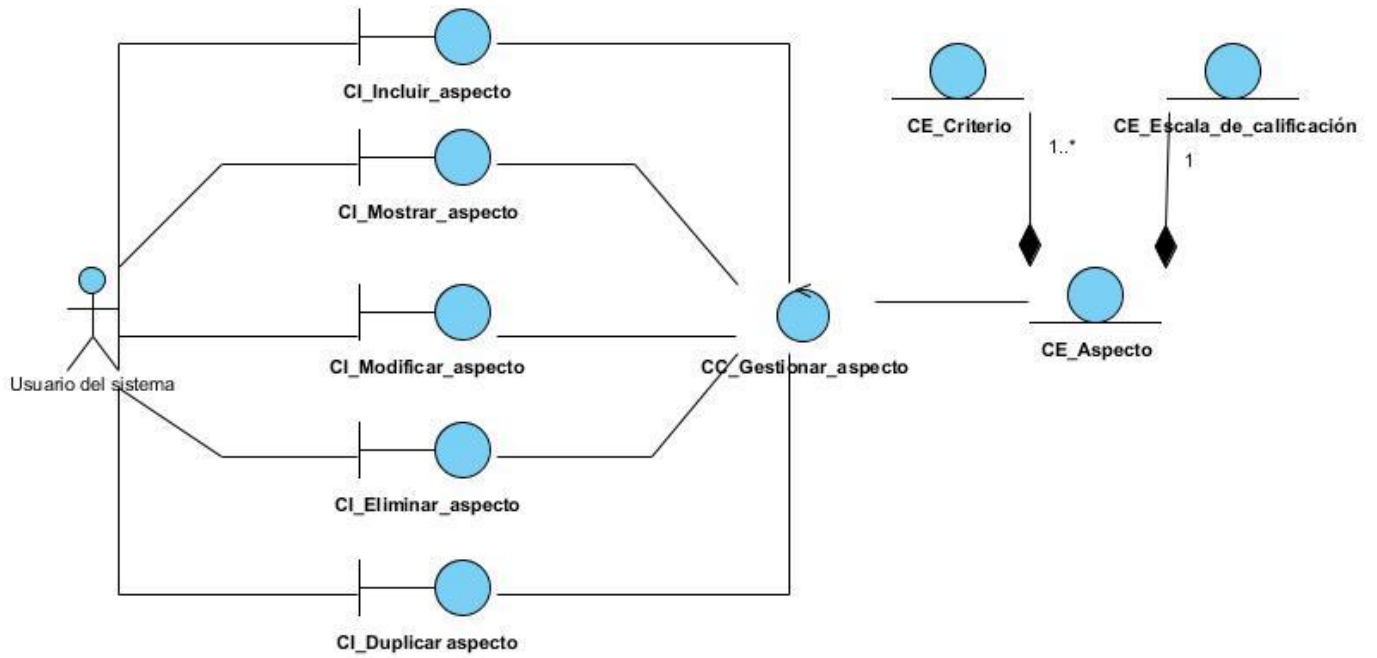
CI_Incluir_aspecto

CI_Mostrar_aspecto

CI_Modificar_aspecto

CI_Eliminar_aspecto

CI_Duplicar aspecto

Usuario del sistema

CC_Gestionar_aspecto

CE_Criterio

1..*

CE_Escala_de_calificación

1

CE_Aspecto